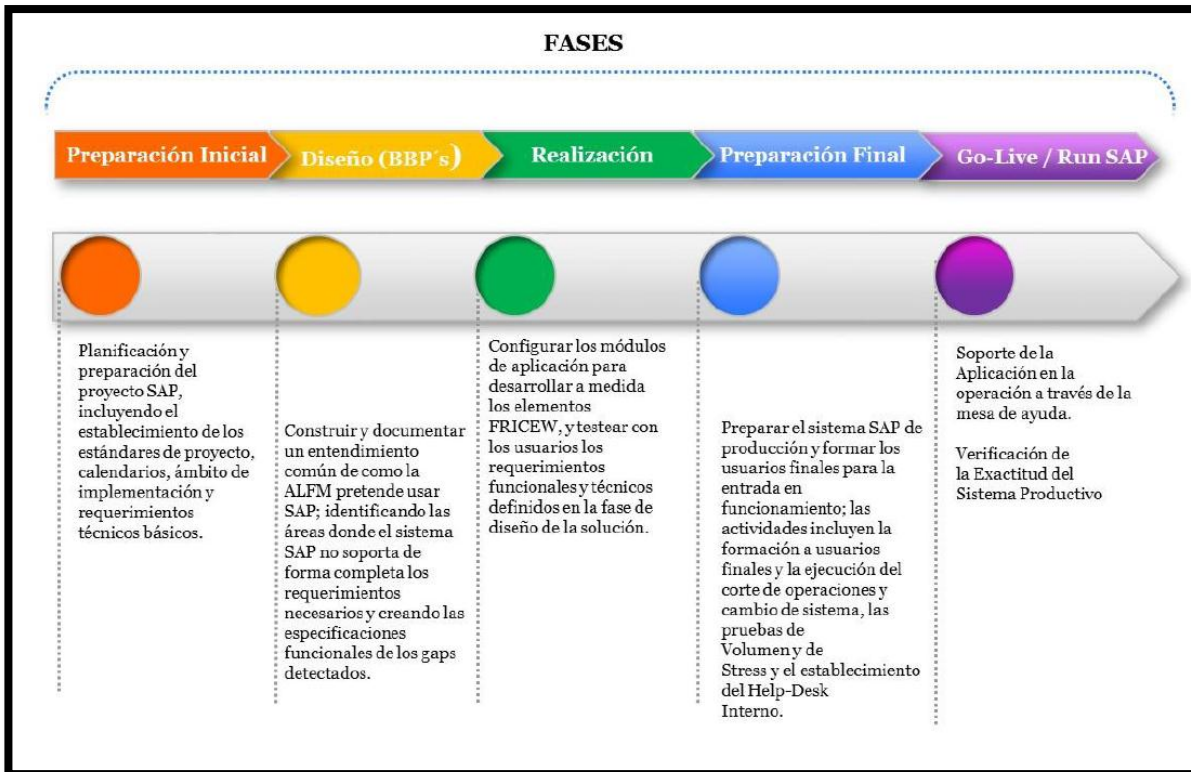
FASES

Preparación Inicial

Diseño (BBP´s)

Realización

Preparación Final

Go-Live / Run SAP

Planificación y preparación del proyecto SAP, incluyendo el establecimiento de los estándares de proyecto, calendarios, ámbito de implementación y requerimientos técnicos básicos.

Construir y documentar un entendimiento común de como la ALFM pretende usar SAP; identificando las áreas donde el sistema SAP no soporta de forma completa los requerimientos necesarios y creando las especificaciones funcionales de los gaps detectados.

Configurar los módulos de aplicación para desarrollar a medida los elementos FRICEW, y testear con los usuarios los requerimientos funcionales y técnicos definidos en la fase de diseño de la solución.

Preparar el sistema SAP de producción y formar los usuarios finales para la entrada en funcionamiento; las actividades incluyen la formación a usuarios finales y la ejecución del corte de operaciones y cambio de sistema, las pruebas de Volumen y de Stress y el establecimiento del Help-Desk Interno.

Soporte de la Aplicación en la operación a través de la mesa de ayuda.

Verificación de la Exactitud del Sistema Productivo